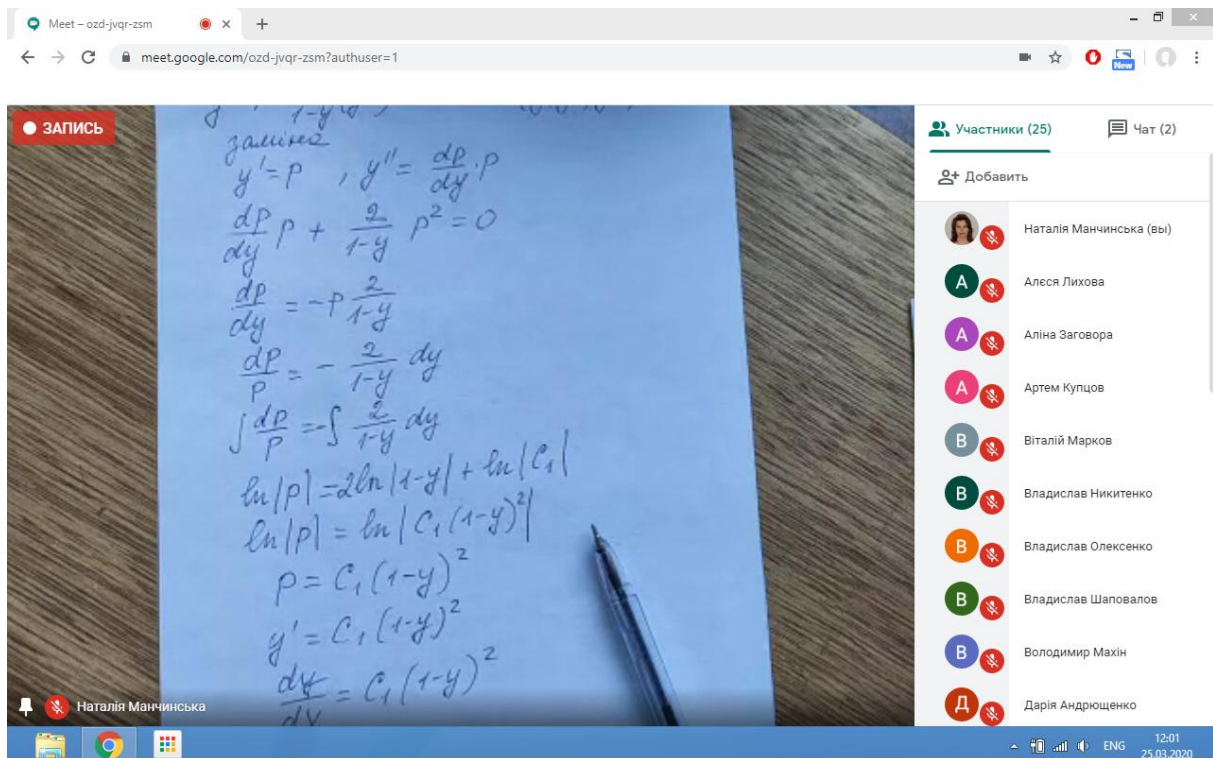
Meet – ozd-jvqr-zsm

meet.google.com/ozd-jvqr-zsm?authuser=1

New

● ЗАПИСЬ

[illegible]

заміна

$y'=p \quad , y''=\frac{dp}{dy}\cdot p$

$\frac{dp}{dy}p+\frac{2}{1-y}p^2=0$

$\frac{dp}{dy}=-p\frac{2}{1-y}$

$\frac{dp}{p}=-\frac{2}{1-y}dy$

$\int\frac{dp}{p}=-\int\frac{2}{1-y}dy$

$\ln|p|=2\ln|1-y|+\ln|C_1|$

$\ln|p|=\ln|C_1(1-y)^2|$

$p=C_1(1-y)^2$

$y'=C_1(1-y)^2$

$\frac{dy}{dx}=C_1(1-y)^2$

Наталія Манчинська

Участники (25)

Чат (2)

Добавить

Наталія Манчинська (вы)

Алєся Лихова

Аліна Заговора

Артем Купцов

Віталій Марков

Владислав Никитенко

Владислав Олексенко

Владислав Шаповалов

Володимир Махін

Дарія Андрющенко

A
A
A
B
B
B
B
B
Д

ENG
12:01
25.03.2020